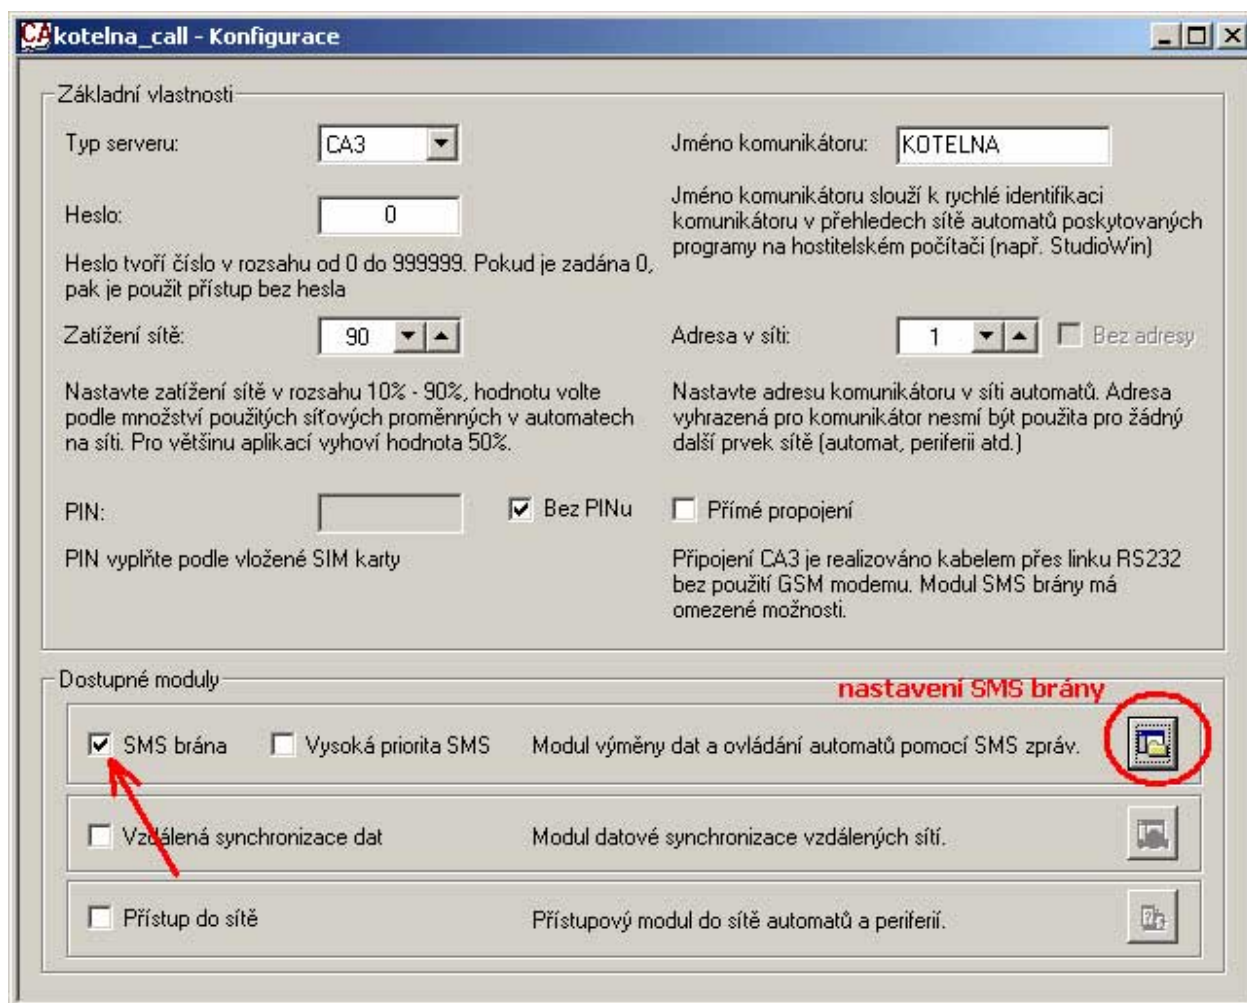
kotelna_call - Konfigurace

Základní vlastnosti

Typ serveru: CA3

Jméno komunikátoru: KOTELNA

Heslo: 0

Jméno komunikátoru slouží k rychlé identifikaci komunikátoru v přehledech sítě automatů poskytovaných programy na hostitelském počítači (např. StudioWin)

Heslo tvoří číslo v rozsahu od 0 do 999999. Pokud je zadána 0, pak je použit přístup bez hesla

Zatížení sítě: 90

Adresa v síti: 1

Bez adresy

Nastavte zatížení sítě v rozsahu 10% - 90%, hodnotu volte podle množství použitých síťových proměnných v automatech na síti. Pro většinu aplikací vyhoví hodnota 50%.

Nastavte adresu komunikátoru v síti automatů. Adresa vyhrazená pro komunikátor nesmí být použita pro žádný další prvek sítě (automat, periferii atd.)

PIN:

Bez PINu

Přímé propojení

PIN vyplňte podle vložené SIM karty

Připojení CA3 je realizováno kabelem přes linku RS232 bez použití GSM modemu. Modul SMS brány má omezené možnosti.

Dostupné moduly

nastavení SMS brány

SMS brána

Vysoká priorita SMS

Modul výměny dat a ovládání automatů pomocí SMS zpráv.

Vzdálená synchronizace dat

Modul datové synchronizace vzdálených sítí.

Přístup do sítě

Přístupový modul do sítě automatů a periferií.